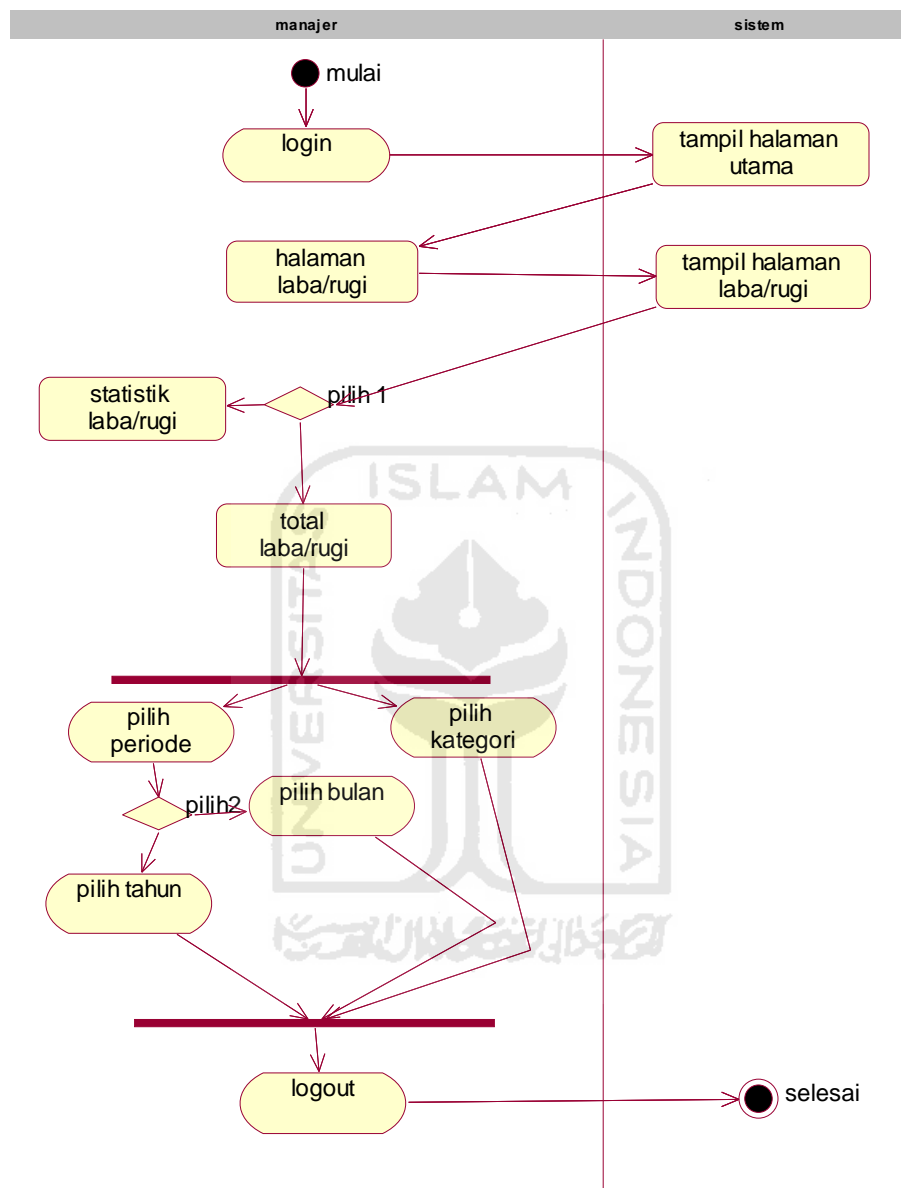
| manajer | sistem |
|---|---|

mulai

login

tampil halaman utama

halaman laba/rugi

tampil halaman laba/rugi

statistik laba/rugi

pilih 1

ISLAM

UNIVERSITAS

INDONESIA

total laba/rugi

pilih periode

pilih kategori

pilih2

pilih bulan

pilih tahun

logout

selesai